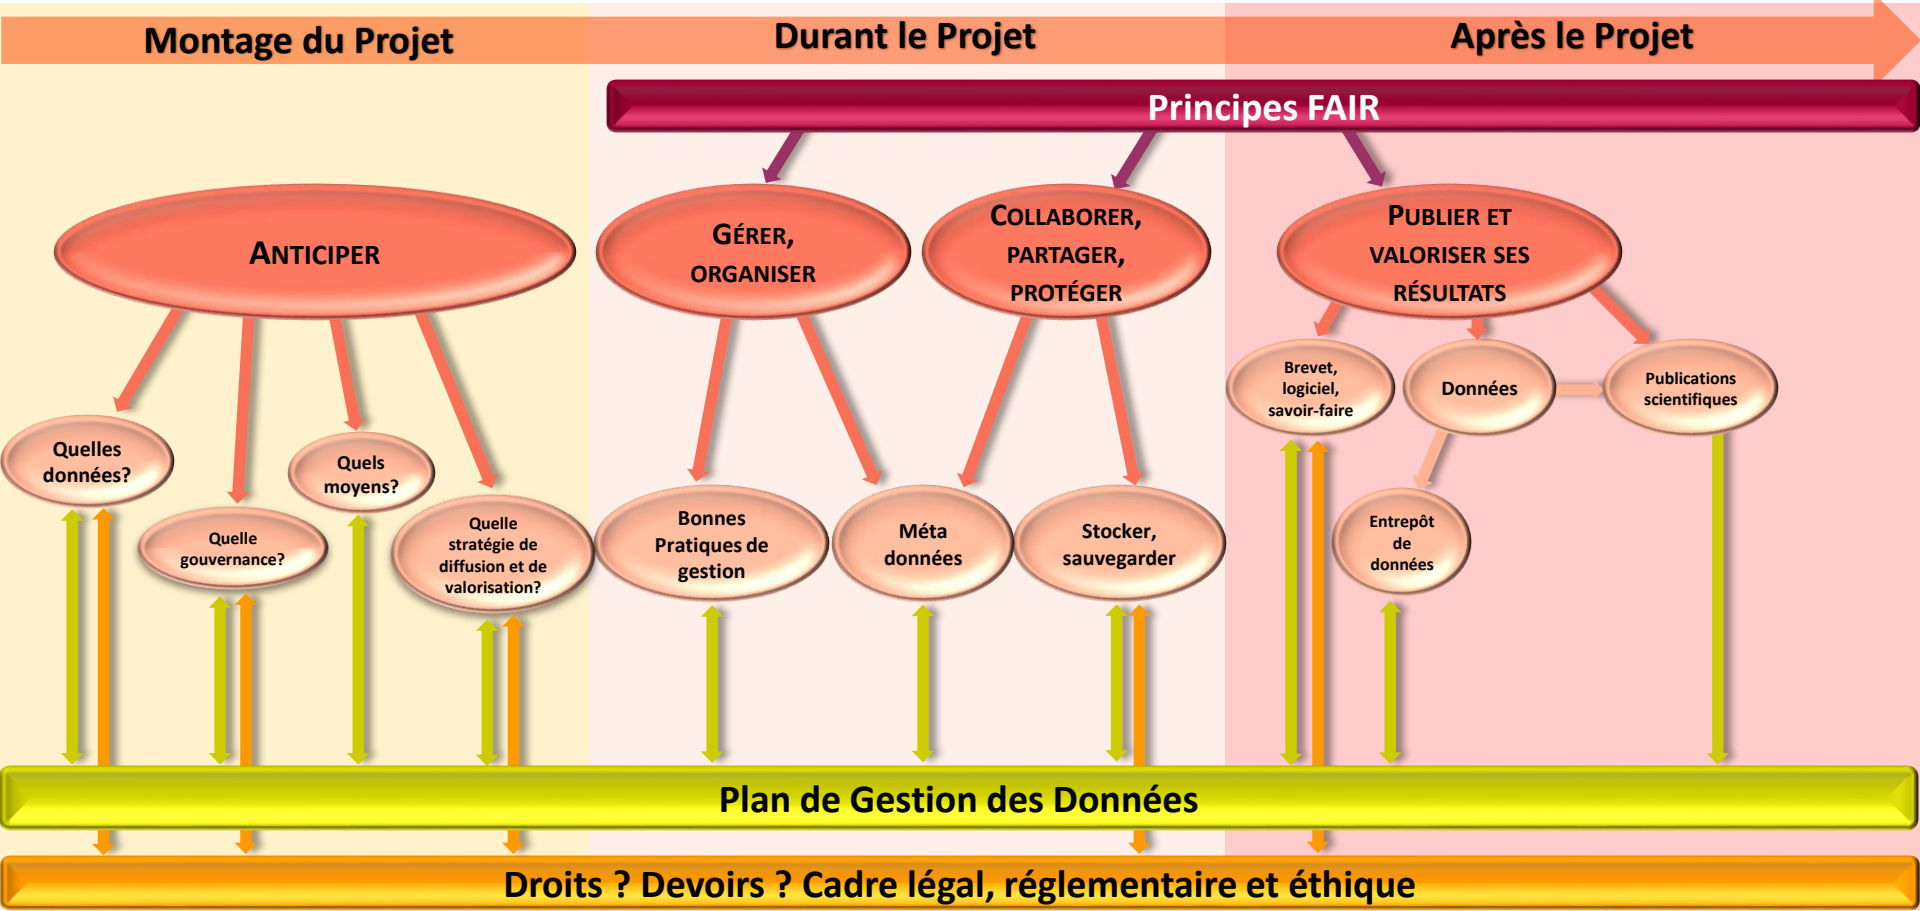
Montage du Projet

Durant le Projet

Après le Projet

Principes FAIR

ANTICIPER

GÉRER, ORGANISER

COLLABORER, PARTAGER, PROTÉGER

PUBLIER ET VALORISER SES RÉSULTATS

Quelles données?

Quelle gouvernance?

Quels moyens?

Quelle stratégie de diffusion et de valorisation?

Bonnes Pratiques de gestion

Méta données

Stocker, sauvegarder

Brevet, logiciel, savoir-faire

Données

Publications scientifiques

Entrepôt de données

Plan de Gestion des Données

Droits ? Devoirs ? Cadre légal, réglementaire et éthique